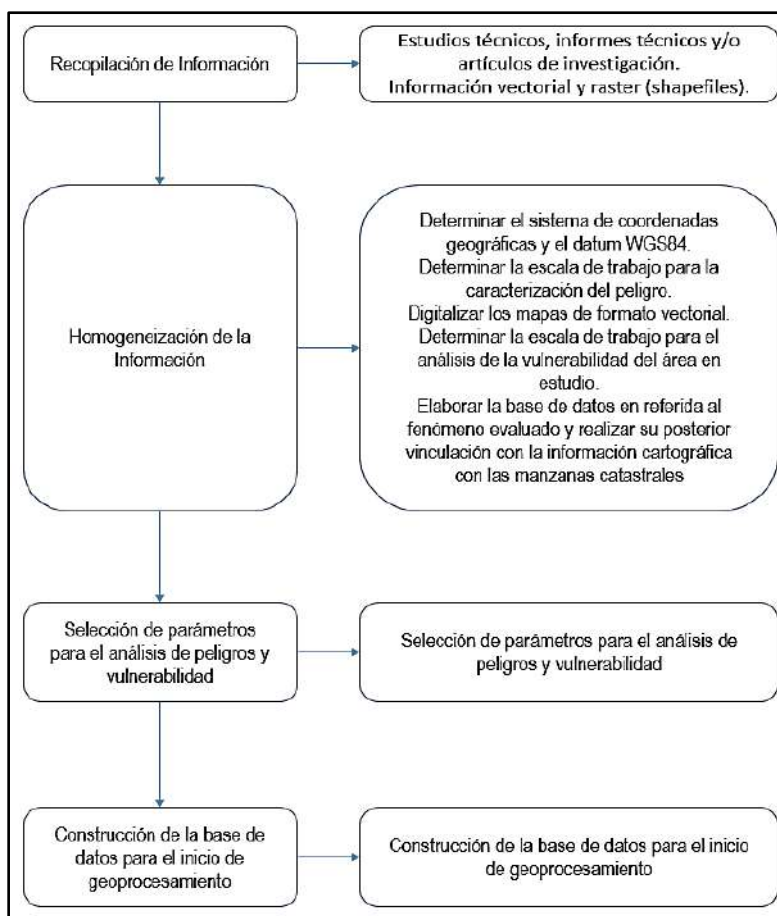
Recopilación de Información

Estudios técnicos, informes técnicos y/o artículos de investigación.
Información vectorial y raster (shapefiles).

Homogeneización de la Información

Determinar el sistema de coordenadas geográficas y el datum WGS84.
Determinar la escala de trabajo para la caracterización del peligro.
Digitalizar los mapas de formato vectorial.
Determinar la escala de trabajo para el análisis de la vulnerabilidad del área en estudio.
Elaborar la base de datos en referida al fenómeno evaluado y realizar su posterior vinculación con la información cartográfica con las manzanas catastrales

Selección de parámetros para el análisis de peligros y vulnerabilidad

Selección de parámetros para el análisis de peligros y vulnerabilidad

Construcción de la base de datos para el inicio de geoprocesamiento

Construcción de la base de datos para el inicio de geoprocesamiento